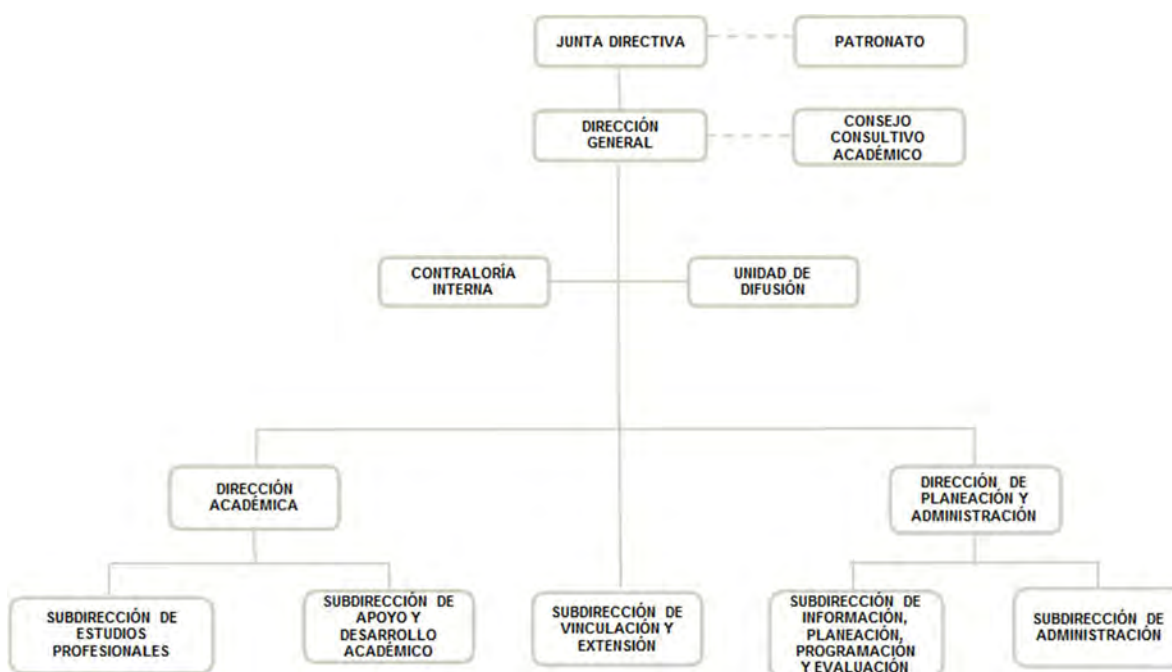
JUNTA DIRECTIVA

PATRONATO

DIRECCIÓN GENERAL

CONSEJO CONSULTIVO ACADÉMICO

CONTRALORÍA INTERNA

UNIDAD DE DIFUSIÓN

DIRECCIÓN ACADÉMICA

DIRECCIÓN DE PLANEACIÓN Y ADMINISTRACIÓN

SUBDIRECCIÓN DE ESTUDIOS PROFESIONALES

SUBDIRECCIÓN DE APOYO Y DESARROLLO ACADÉMICO

SUBDIRECCIÓN DE VINCULACIÓN Y EXTENSIÓN

SUBDIRECCIÓN DE INFORMACIÓN, PLANEACIÓN, PROGRAMACIÓN Y EVALUACIÓN

SUBDIRECCIÓN DE ADMINISTRACIÓN